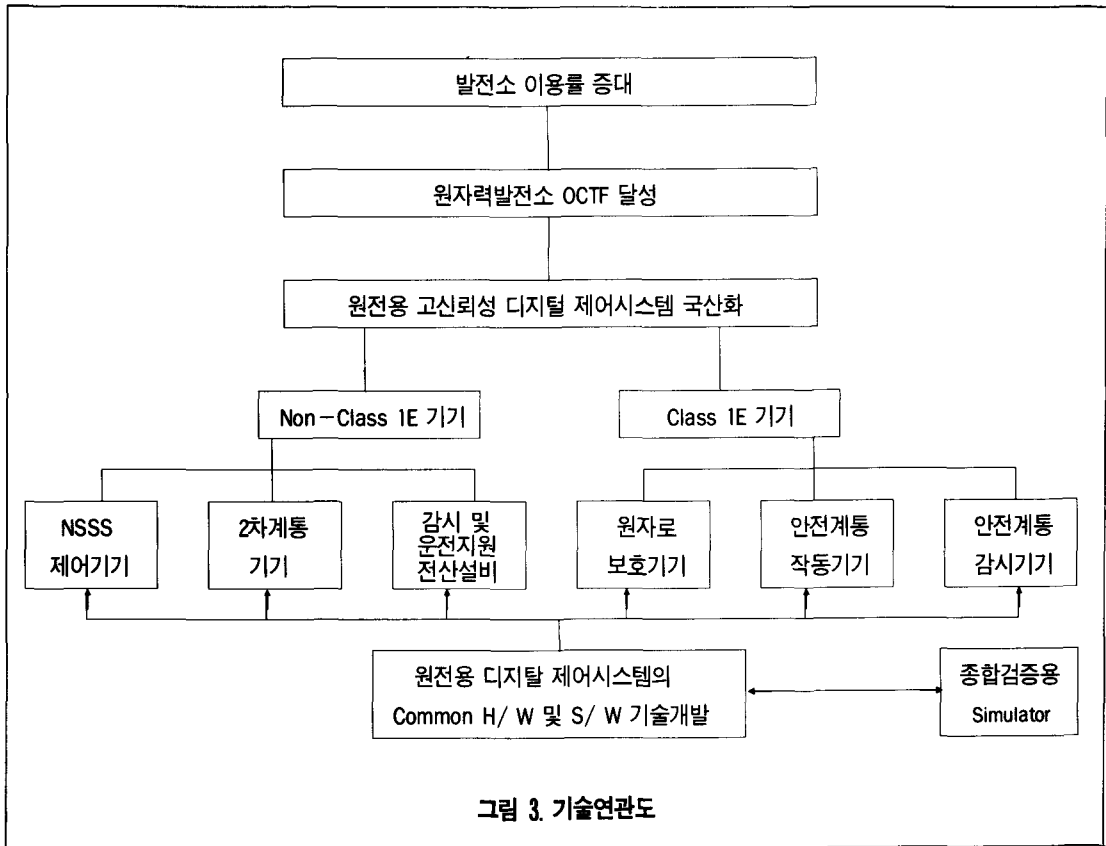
발전소 이용률 증대

원자력발전소 OCTF 달성

원전용 고신뢰성 디지털 제어시스템 국산화

Non－Class 1E 기기

Class 1E 기기

NSSS 제어기기

2차계통 기기

감시 및 운전지원 전산설비

원자로 보호기기

안전계통 작동기기

안전계통 감시기기

원전용 디지탈 제어시스템의 Common H/ W 및 S/ W 기술개발

종합검증용 Simulator

그림 3. 기술연관도